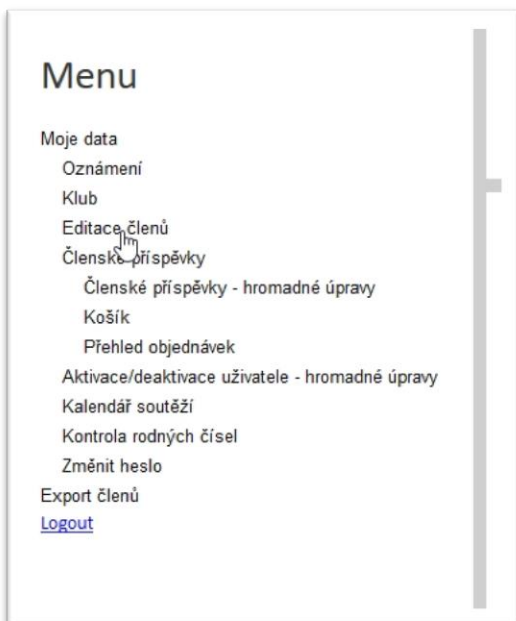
Menu

Moje data
Oznámení
Klub
Editace členů
Členské příspěvky
Členské příspěvky - hromadné úpravy
Košík
Přehled objednávek
Aktivace/deaktivace uživatele - hromadné úpravy
Kalendář soutěží
Kontrola rodných čísel
Změnit heslo
Export členů
Logout